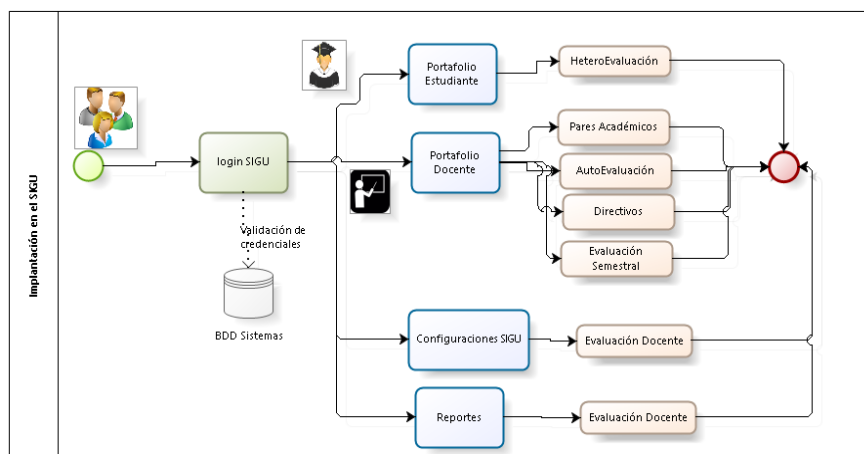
Implantación en el SIGU

login SIGU

Validación de credenciales

BDD Sistemas

Portafolio Estudiante

HeteroEvaluación

Portafolio Docente

Pares Académicos

AutoEvaluación

Directivos

Evaluación Semestral

Configuraciones SIGU

Evaluación Docente

Reportes

Evaluación Docente